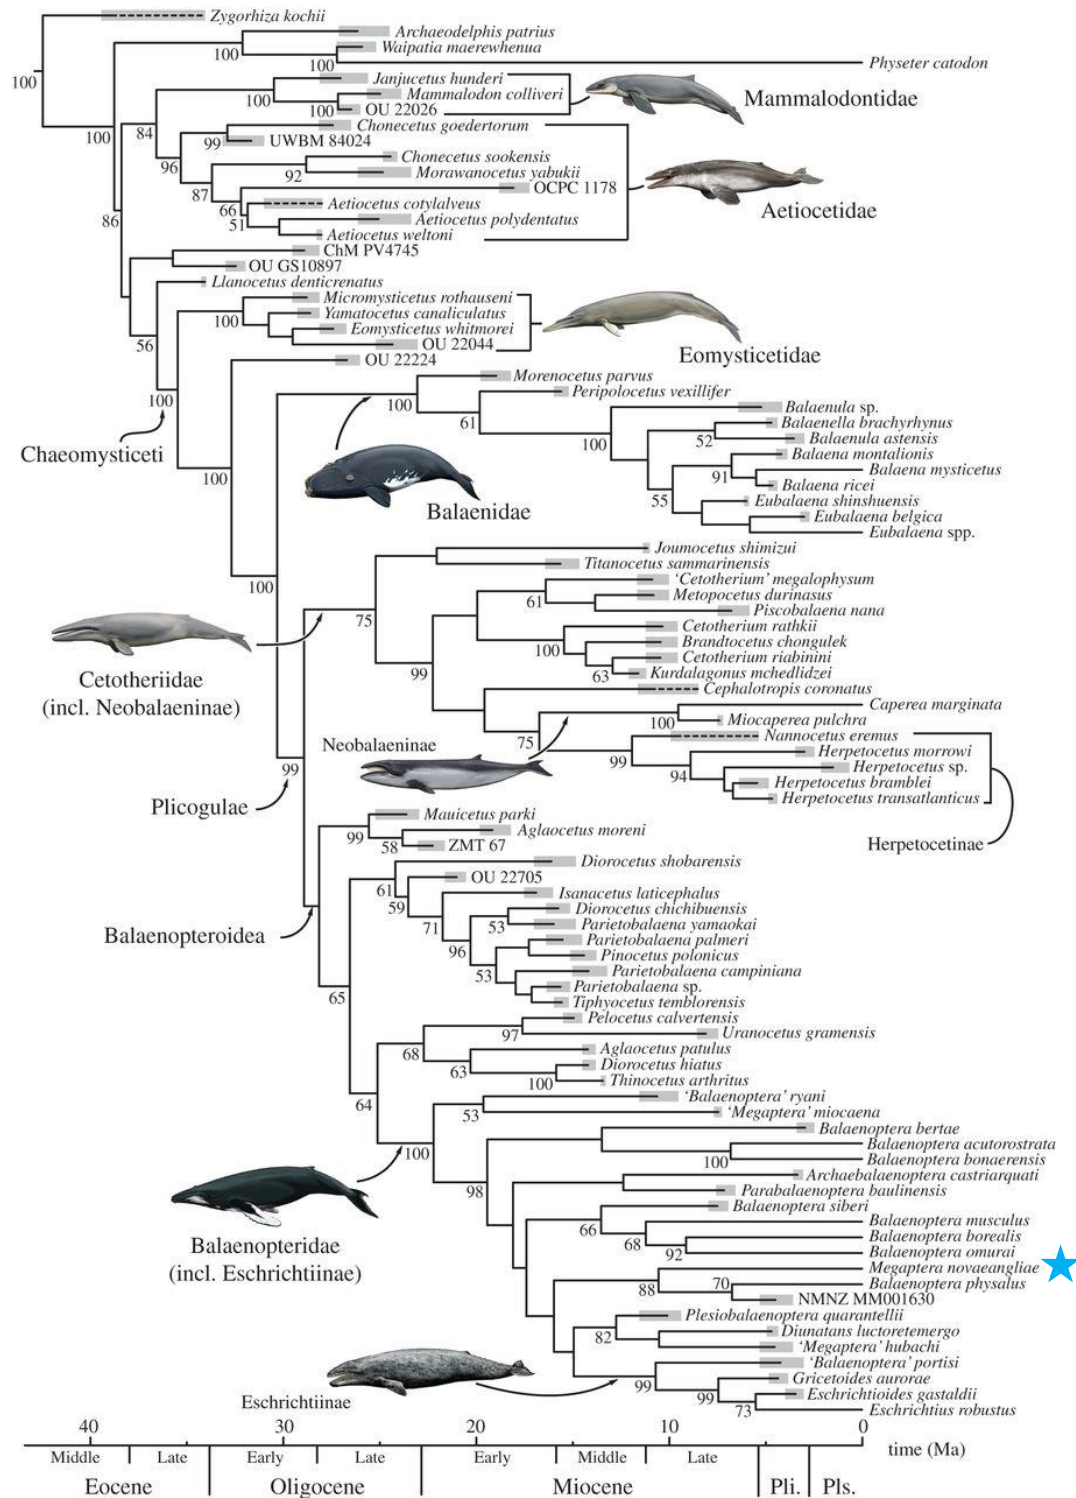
Zygorhiza kochii
100
Archaeodelphis patrius
Waipatia maerewhenua
100
100
Physeter catodon
Janjucetus hunderi
100
Mammalodon colliveri
100
OU 22026
Mammalodontidae
100
84
Chonecetus goedertorum
99
UWBM 84024
96
Chonecetus sookensis
Morawanocetus yabukii
92
87
OCPC 1178
66
Aetiocetus cotylalveus
51
Aetiocetus polydentatus
Aetiocetus weltoni
Aetiocetidae
86
ChM PV4745
OU GS10897
Llanocetus denticrenatus
Micromysticetus rothauseni
100
Yamatocetus canaliculatus
Eomysticetus whitmorei
OU 22044
56
OU 22224
Eomysticetidae
100
Morenocetus parvus
100
Peripolocetus vexillifer
Chaeomysticeti
61
Balaenula sp.
Balaenella brachyrhynus
100
52
Balaenula astensis
Balaena montalionis
91
Balaena mysticetus
100
Balaena ricei
55
Eubalaena shinshuensis
Balaenidae
Eubalaena belgica
Eubalaena spp.
100
Joumocetus shimizui
Titanocetus sammarinensis
'Cetotherium' megalophysum
61
Metopocetus durinasus
75
Piscobalaena nana
Cetotherium rathkii
100
Brandtocetus chongulek
Cetotherium riabinini
63
Kurdalagonus mchedlidzei
99
Cephalotropis coronatus
Cetotheriidae (incl. Neobalaeninae)
Caperea marginata
100
Miocaperea pulchra
75
Nannocetus eremus
Neobalaeninae
Herpetocetus morrowi
99
Herpetocetus sp.
94
Herpetocetus bramblei
Herpetocetus transatlanticus
99
Plicogulae
Mauicetus parki
Aglaocetus moreni
99
58
ZMT 67
Herpetocetinae
Diorocetus shobarensis
61
OU 22705
59
Isanacetus laticephalus
Diorocetus chichibuensis
71
53
Parietobalaena yamaokai
Parietobalaena palmeri
96
Pinocetus polonicus
Balaenopteroidea
53
Parietobalaena campiniana
Parietobalaena sp.
65
Tiphyocetus temblorensis
Pelocetus calvertensis
97
Uranocetus gramensis
68
Aglaocetus patulus
63
Diorocetus hiatus
100
Thinocetus arthritus
64
'Balaenoptera' ryani
53
'Megaptera' miocaena
100
Balaenoptera bertae
Balaenoptera acutorostrata
100
Balaenoptera bonaerensis
Archaebalaenoptera castriarquati
98
Parabalaenoptera baulinensis
Balaenoptera siberi
Balaenoptera musculus
66
68
Balaenoptera borealis
92
Balaenoptera omurai
Balaenopteridae (incl. Eschrichtiinae)
Megaptera novaeangliae
88
70
Balaenoptera physalus
NMNZ MM001630
Plesiobalaenoptera quarantellii
82
Diunatans luctoretemergo
'Megaptera' hubachi
'Balaenoptera' portisi
99
Gricetoides aurorae
99
Eschrichtioides gastaldii
73
Eschrichtius robustus
Eschrichtiinae
40
30
20
10
0
time (Ma)
Middle
Late
Early
Late
Early
Middle
Late
Eocene
Oligocene
Miocene
Pli.
Pls.